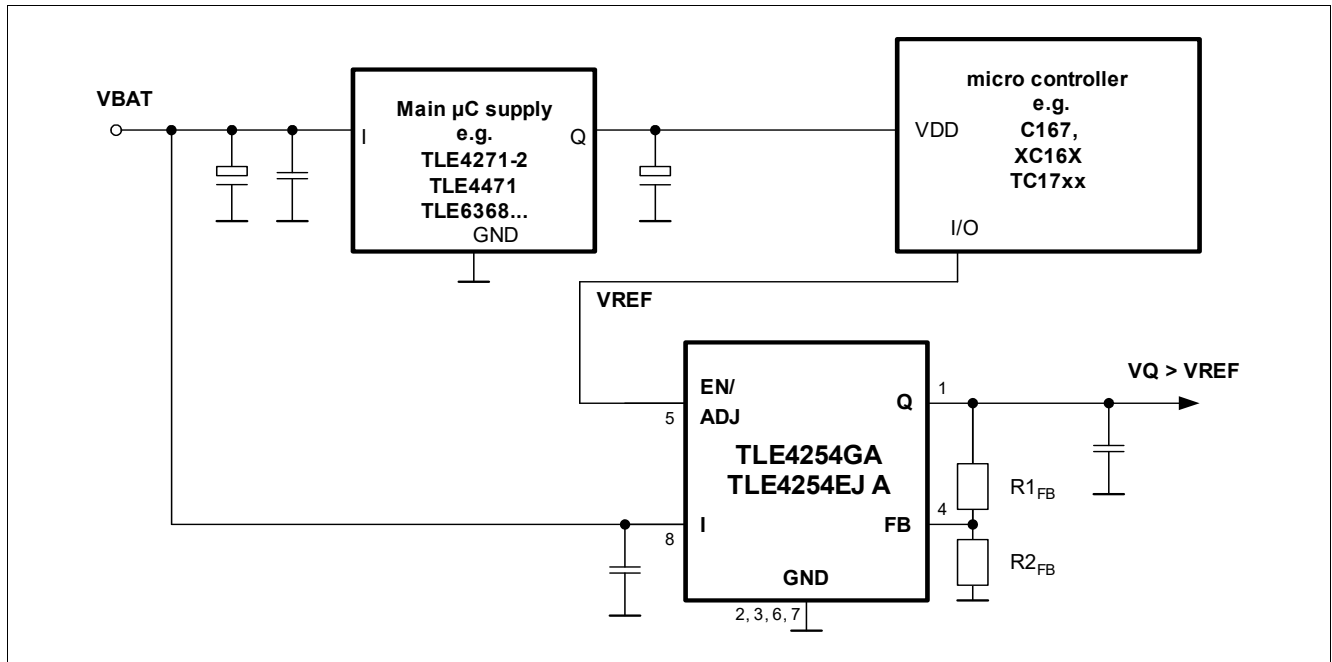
VBAT

I

Main µC supply
e.g.
TLE4271-2
TLE4471
TLE6368...
GND

Q

VDD

micro controller
e.g.
C167,
XC16X
TC17xx

I/O

VREF

EN/
ADJ

5

Q

1

VQ > VREF

TLE4254GA
TLE4254EJ A

$R1_{FB}$

4

I

8

FB

$R2_{FB}$

GND

2, 3, 6, 7